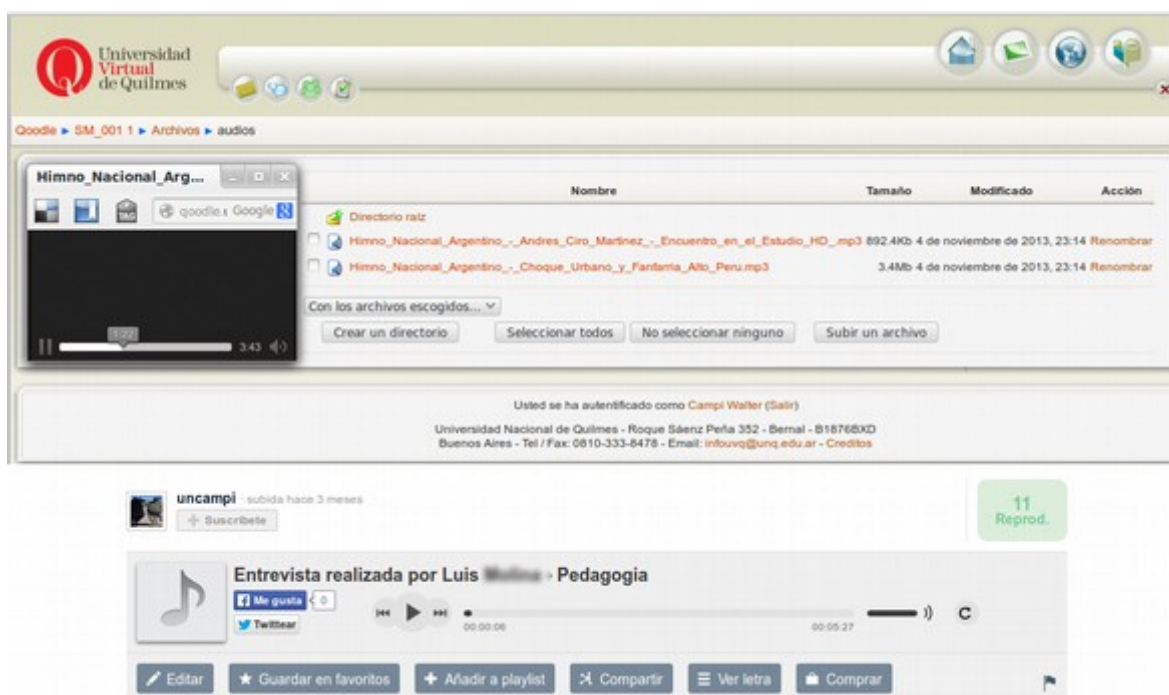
Universidad Virtual de Quilmes

Qoodle ► SM_001 1 ► Archivos ► audios

Himno_Nacional_Arg...

qoodle.u Google

1:22 3:43

| | Nombre | Tamaño | Modificado | Acción |
|---|---|---|---|---|
| | Directorio raíz | | | |
| | Himno_Nacional_Argentino_-_Andres_Ciro_Martinez_-_Encuentro_en_el_Estudio_HD_.mp3 | 892.4Kb | 4 de noviembre de 2013, 23:14 | Renombrar |
| | Himno_Nacional_Argentino_-_Choque_Urbano_y_Fanfarria_Alto_Peru.mp3 | 3.4Mb | 4 de noviembre de 2013, 23:14 | Renombrar |

Con los archivos escogidos...

Crear un directorio | Seleccionar todos | No seleccionar ninguno | Subir un archivo

Usted se ha autentificado como Campi Walter (Salir)

Universidad Nacional de Quilmes - Roque Sáenz Peña 352 - Bernal - B1876BXD
Buenos Aires - Tel / Fax: 0810-333-8478 - Email: infouvq@unq.edu.ar - Creditos

uncampi · subida hace 3 meses
+ Suscribete

11 Reprod.

Entrevista realizada por Luis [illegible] - Pedagogia

Me gusta 0
Twittear

00:00:06 00:05:27

C

Editar | Guardar en favoritos | Añadir a playlist | Compartir | Ver letra | Comprar